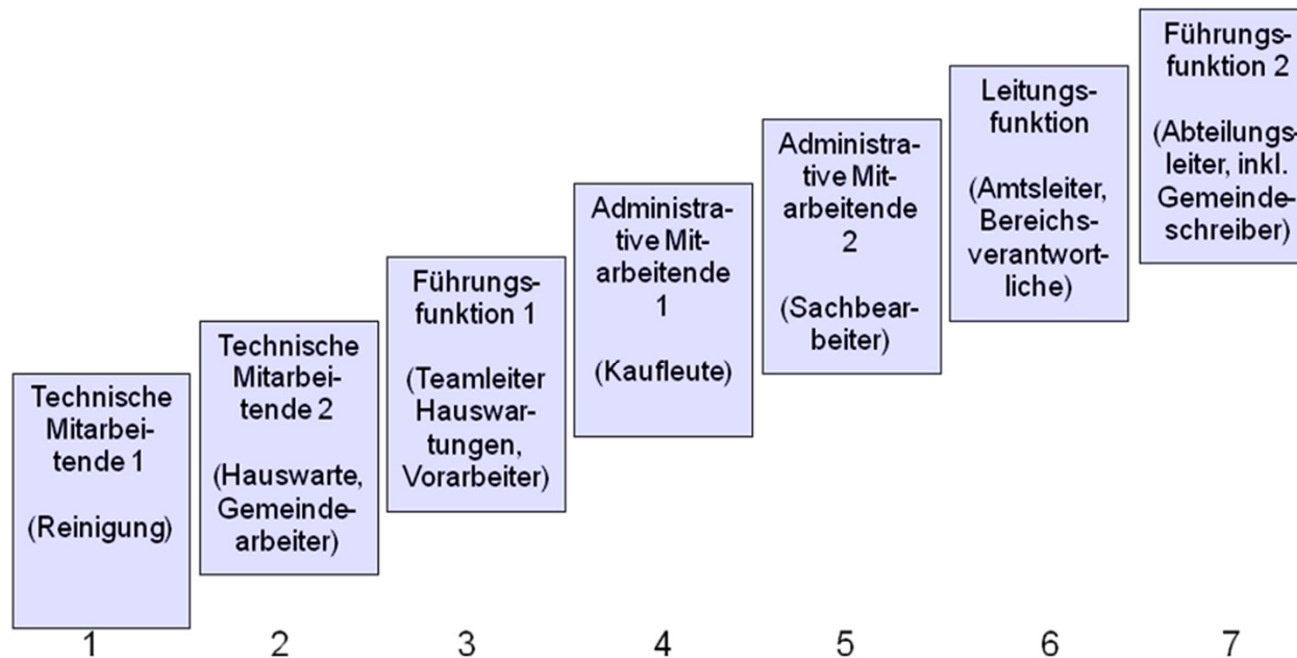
Technische Mitarbeitende 1

(Reinigung)

Technische Mitarbeitende 2

(Hauswarte, Gemeindearbeiter)

Führungsfunktion 1

(Teamleiter Hauswartungen, Vorarbeiter)

Administrative Mitarbeitende 1

(Kaufleute)

Administrative Mitarbeitende 2

(Sachbearbeiter)

Leitungsfunktion

(Amtsleiter, Bereichsverantwortliche)

Führungsfunktion 2

(Abteilungsleiter, inkl. Gemeindeschreiber)

1 2 3 4 5 6 7